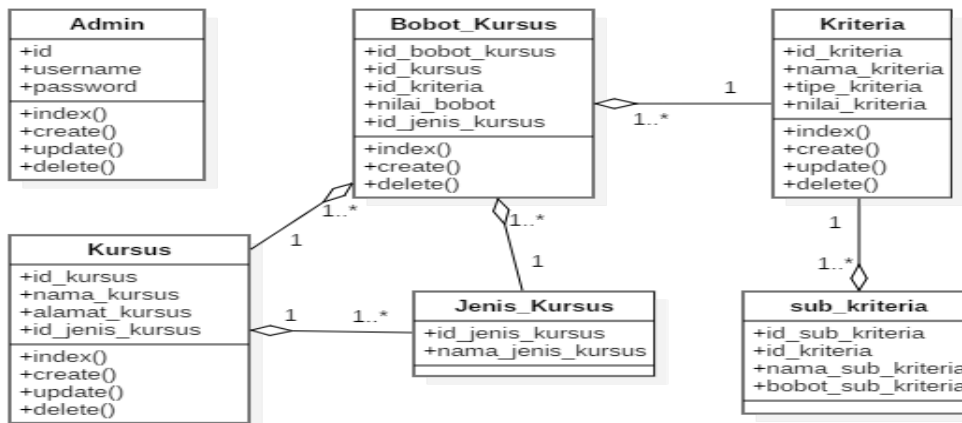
Admin

+id
+username
+password

+index()
+create()
+update()
+delete()

Bobot_Kursus

+id_bobot_kursus
+id_kursus
+id_kriteria
+nilai_bobot
+id_jenis_kursus

+index()
+create()
+delete()

Kriteria

+id_kriteria
+nama_kriteria
+tipe_kriteria
+nilai_kriteria

+index()
+create()
+update()
+delete()

1

1..*

1..*

1

1..*

1

1

1..*

Kursus

+id_kursus
+nama_kursus
+alamat_kursus
+id_jenis_kursus

+index()
+create()
+update()
+delete()

1

1..*

Jenis_Kursus

+id_jenis_kursus
+nama_jenis_kursus

sub_kriteria

+id_sub_kriteria
+id_kriteria
+nama_sub_kriteria
+bobot_sub_kriteria